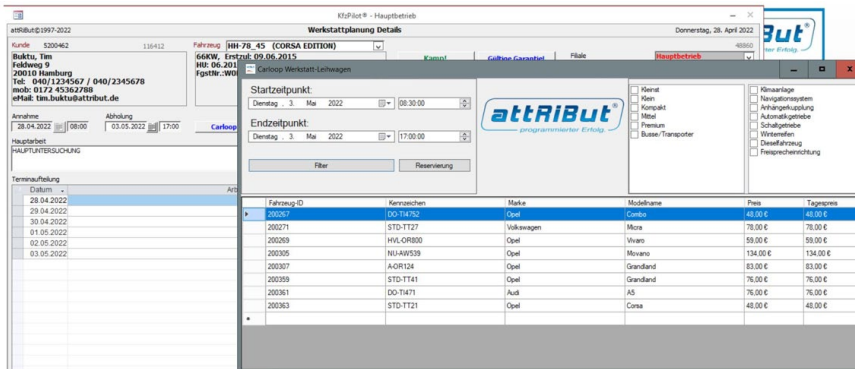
KfzPilot® - Hauptbetrieb

attRiBut©1997-2022
Werkstattplanung Details
Donnerstag, 28. April 2022

Kunde 5200462 116412
Buktu, Tim
Feldweg 9
20010 Hamburg
Tel: 040/1234567 / 040/2345678
mob: 0172 45362788
eMail: tim.buktu@attribut.de

Fahrzeug HH-78_45 (CORSA EDITION)
66KW, Erstzul: 09.06.2015
HU: 06.201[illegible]
FgstNr.:W0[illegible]

Kampf
Gültige Garantie!
Filiale Hauptbetrieb
48860

Annahme 28.04.2022 08:00
Abholung 03.05.2022 17:00
Carloop

Hauptarbeit
HAUPTUNTERSUCHUNG

Terminaufteilung
Datum
28.04.2022
29.04.2022
30.04.2022
01.05.2022
02.05.2022
03.05.2022

Carloop Werkstatt-Leihwagen

Startzeitpunkt:
Dienstag , 3. Mai 2022 08:30:00
Endzeitpunkt:
Dienstag , 3. Mai 2022 17:00:00

Filter
Reservierung

attRiBut
programmierter Erfolg.

Kleinst
Klein
Kompakt
Mittel
Premium
Busse/Transporter

Klimaanlage
Navigationssystem
Anhängerkupplung
Automatikgetriebe
Schaltgetriebe
Winterreifen
Dieselfahrzeug
Freisprecheinrichtung

| | Fahrzeug-ID | Kennzeichen | Marke | Modellname | Preis | Tagespreis |
|---|---|---|---|---|---|---|
| ▶ | 200267 | DO-TI4752 | Opel | Combo | 48,00 € | 48,00 € |
| | 200271 | STD-TT27 | Volkswagen | Micra | 78,00 € | 78,00 € |
| | 200269 | HVL-OR800 | Opel | Vivaro | 59,00 € | 59,00 € |
| | 200305 | NU-AW539 | Opel | Movano | 134,00 € | 134,00 € |
| | 200307 | A-OR124 | Opel | Grandland | 83,00 € | 83,00 € |
| | 200359 | STD-TT41 | Opel | Grandland | 76,00 € | 76,00 € |
| | 200361 | DO-TI471 | Audi | A5 | 76,00 € | 76,00 € |
| | 200363 | STD-TT21 | Opel | Corsa | 48,00 € | 48,00 € |
| * | | | | | | |